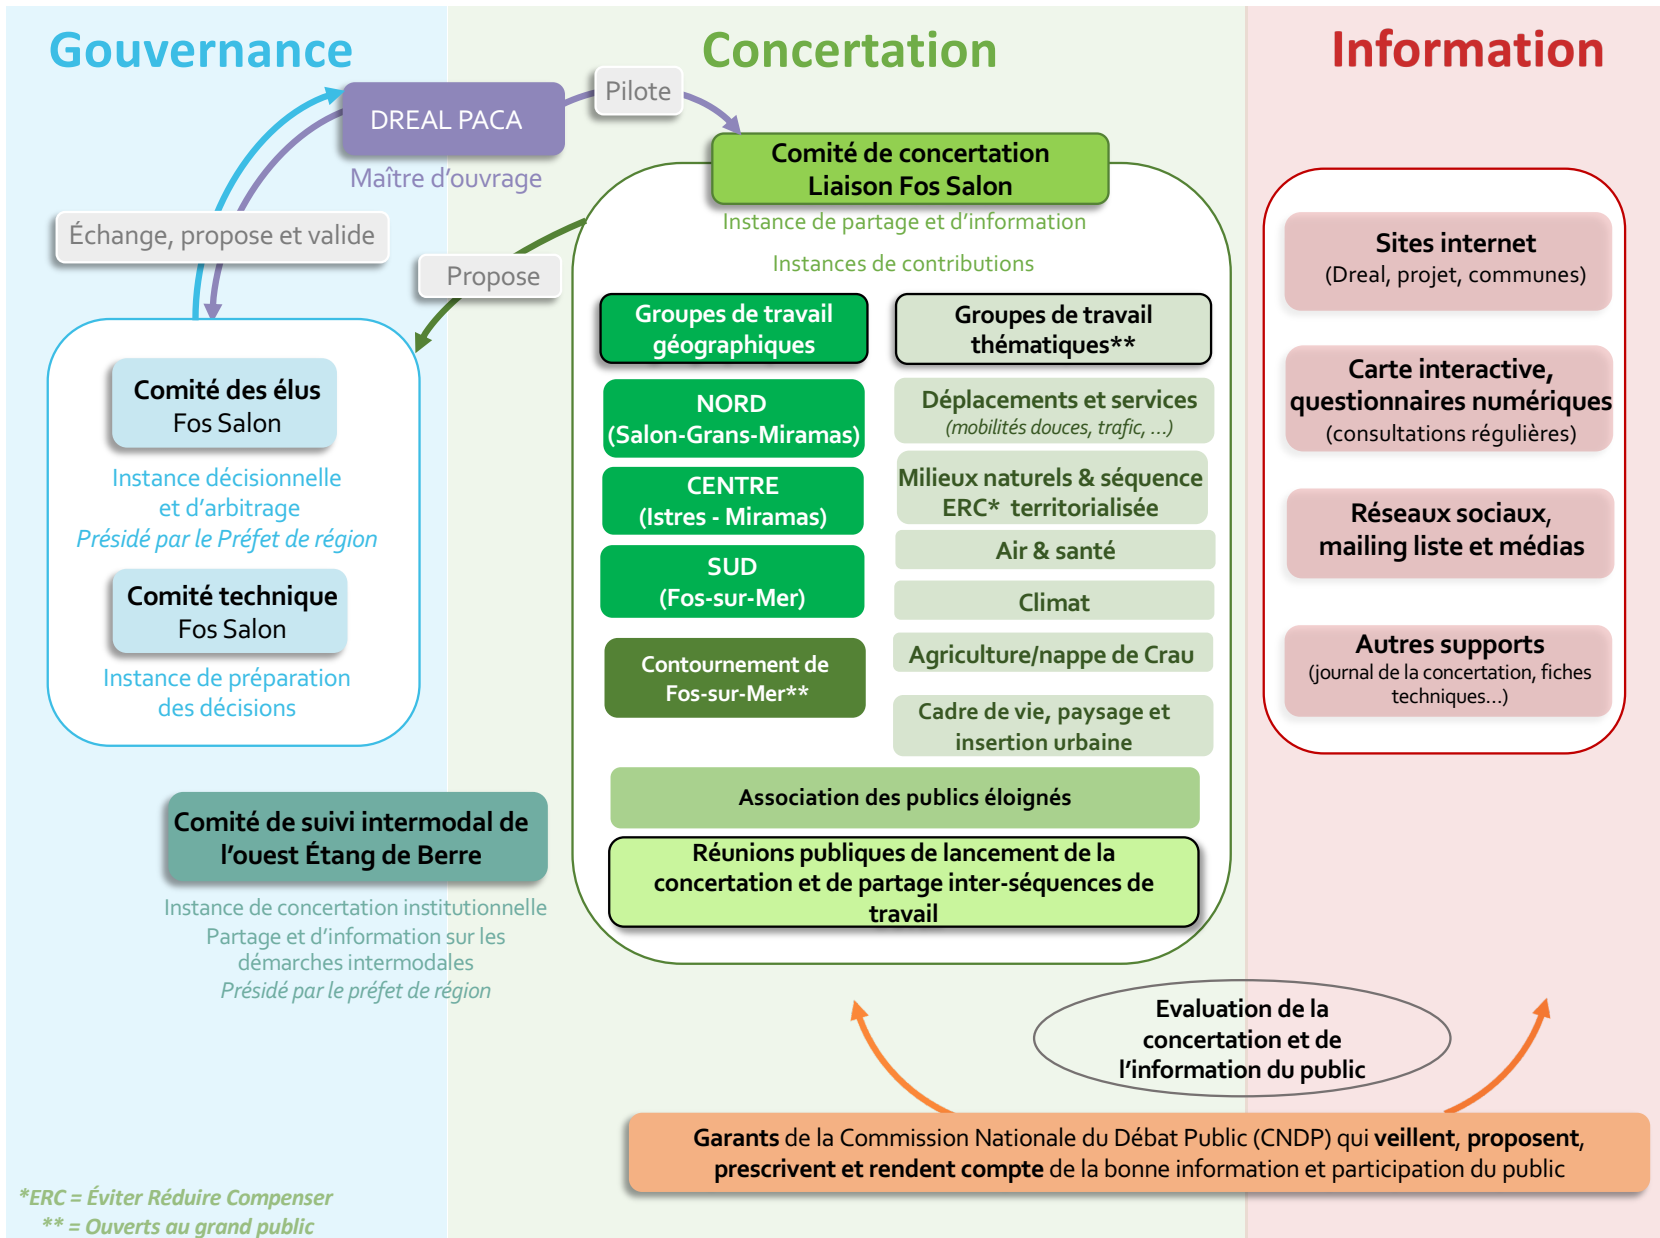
Gouvernance

Concertation

Information

DREAL PACA

Maître d'ouvrage

Pilote

Échange, propose et valide

Propose

Comité de concertation Liaison Fos Salon

Instance de partage et d'information

Instances de contributions

Comité des élus Fos Salon

Instance décisionnelle et d'arbitrage

Présidé par le Préfet de région

Comité technique Fos Salon

Instance de préparation des décisions

Groupes de travail géographiques

NORD (Salon-Grans-Miramas)

CENTRE (Istres - Miramas)

SUD (Fos-sur-Mer)

Contournement de Fos-sur-Mer**

Groupes de travail thématiques**

Déplacements et services (mobilités douces, trafic, …)

Milieux naturels & séquence ERC* territorialisée

Air & santé

Climat

Agriculture/nappe de Crau

Cadre de vie, paysage et insertion urbaine

Association des publics éloignés

Réunions publiques de lancement de la concertation et de partage inter-séquences de travail

Sites internet (Dreal, projet, communes)

Carte interactive, questionnaires numériques (consultations régulières)

Réseaux sociaux, mailing liste et médias

Autres supports (journal de la concertation, fiches techniques…)

Comité de suivi intermodal de l'ouest Étang de Berre

Instance de concertation institutionnelle
Partage et d'information sur les démarches intermodales
Présidé par le préfet de région

Evaluation de la concertation et de l'information du public

Garants de la Commission Nationale du Débat Public (CNDP) qui veillent, proposent, prescrivent et rendent compte de la bonne information et participation du public

*ERC = Éviter Réduire Compenser
** = Ouverts au grand public